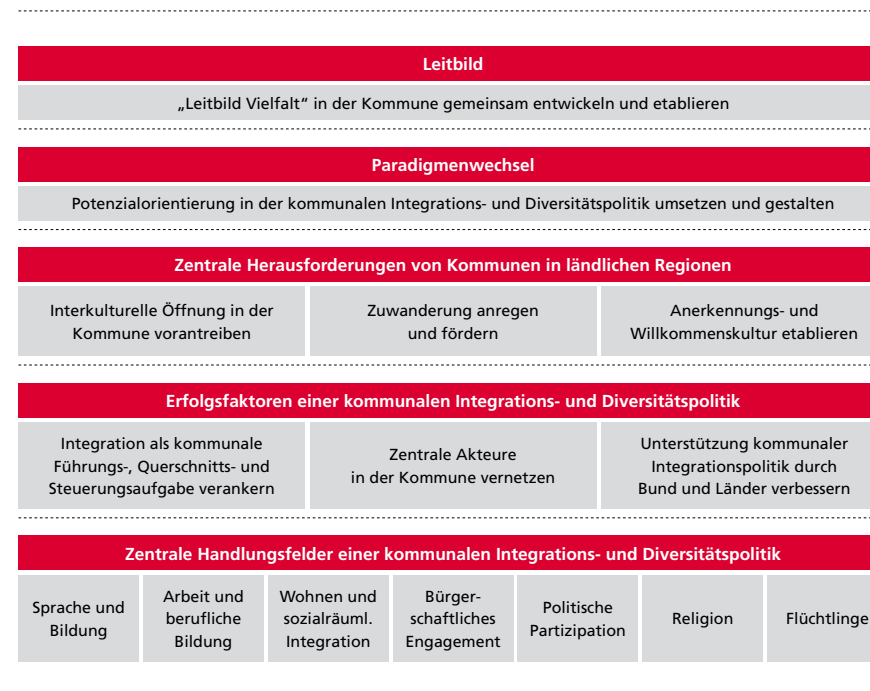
Leitbild

„Leitbild Vielfalt“ in der Kommune gemeinsam entwickeln und etablieren

Paradigmenwechsel

Potenzialorientierung in der kommunalen Integrations- und Diversitätspolitik umsetzen und gestalten

Zentrale Herausforderungen von Kommunen in ländlichen Regionen

| Interkulturelle Öffnung in der Kommune vorantreiben | Zuwanderung anregen und fördern | Anerkennungs- und Willkommenskultur etablieren |
|---|---|---|

Erfolgsfaktoren einer kommunalen Integrations- und Diversitätspolitik

| Integration als kommunale Führungs-, Querschnitts- und Steuerungsaufgabe verankern | Zentrale Akteure in der Kommune vernetzen | Unterstützung kommunaler Integrationspolitik durch Bund und Länder verbessern |
|---|---|---|

Zentrale Handlungsfelder einer kommunalen Integrations- und Diversitätspolitik

| Sprache und Bildung | Arbeit und berufliche Bildung | Wohnen und sozialräuml. Integration | Bürgerschaftliches Engagement | Politische Partizipation | Religion | Flüchtlinge |
|---|---|---|---|---|---|---|